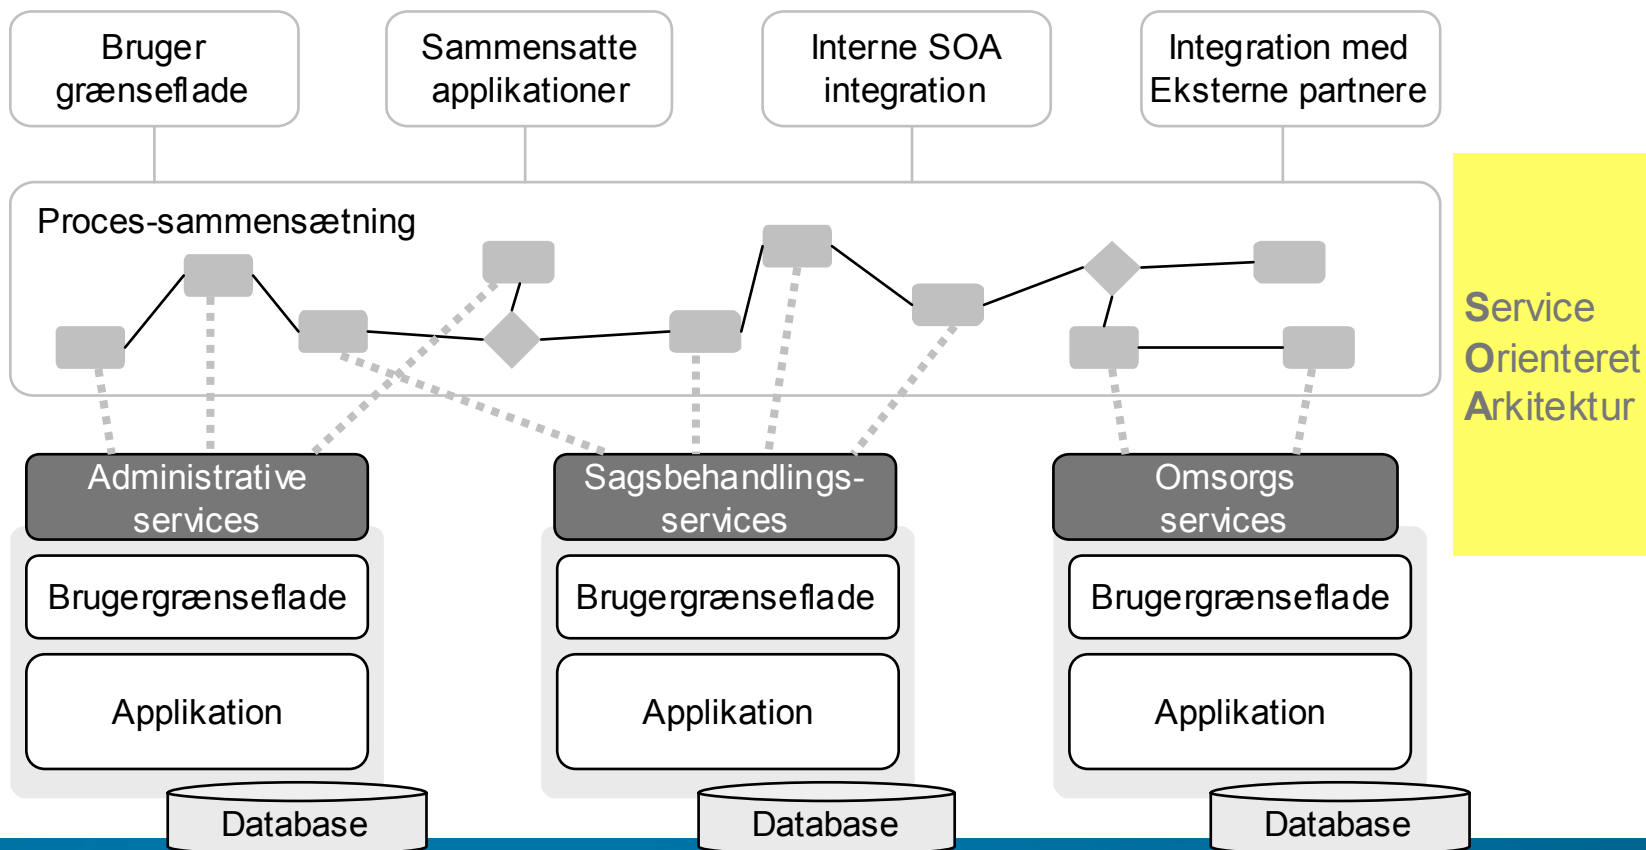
Bruger grænseflade

Sammensatte applikationer

Interne SOA integration

Integration med Eksterne partnere

Proces-sammensætning

Service Orienteret Arkitektur

Administrative services

Brugergrænseflade

Applikation

Database

Sagsbehandlings-services

Brugergrænseflade

Applikation

Database

Omsorgs services

Brugergrænseflade

Applikation

Database